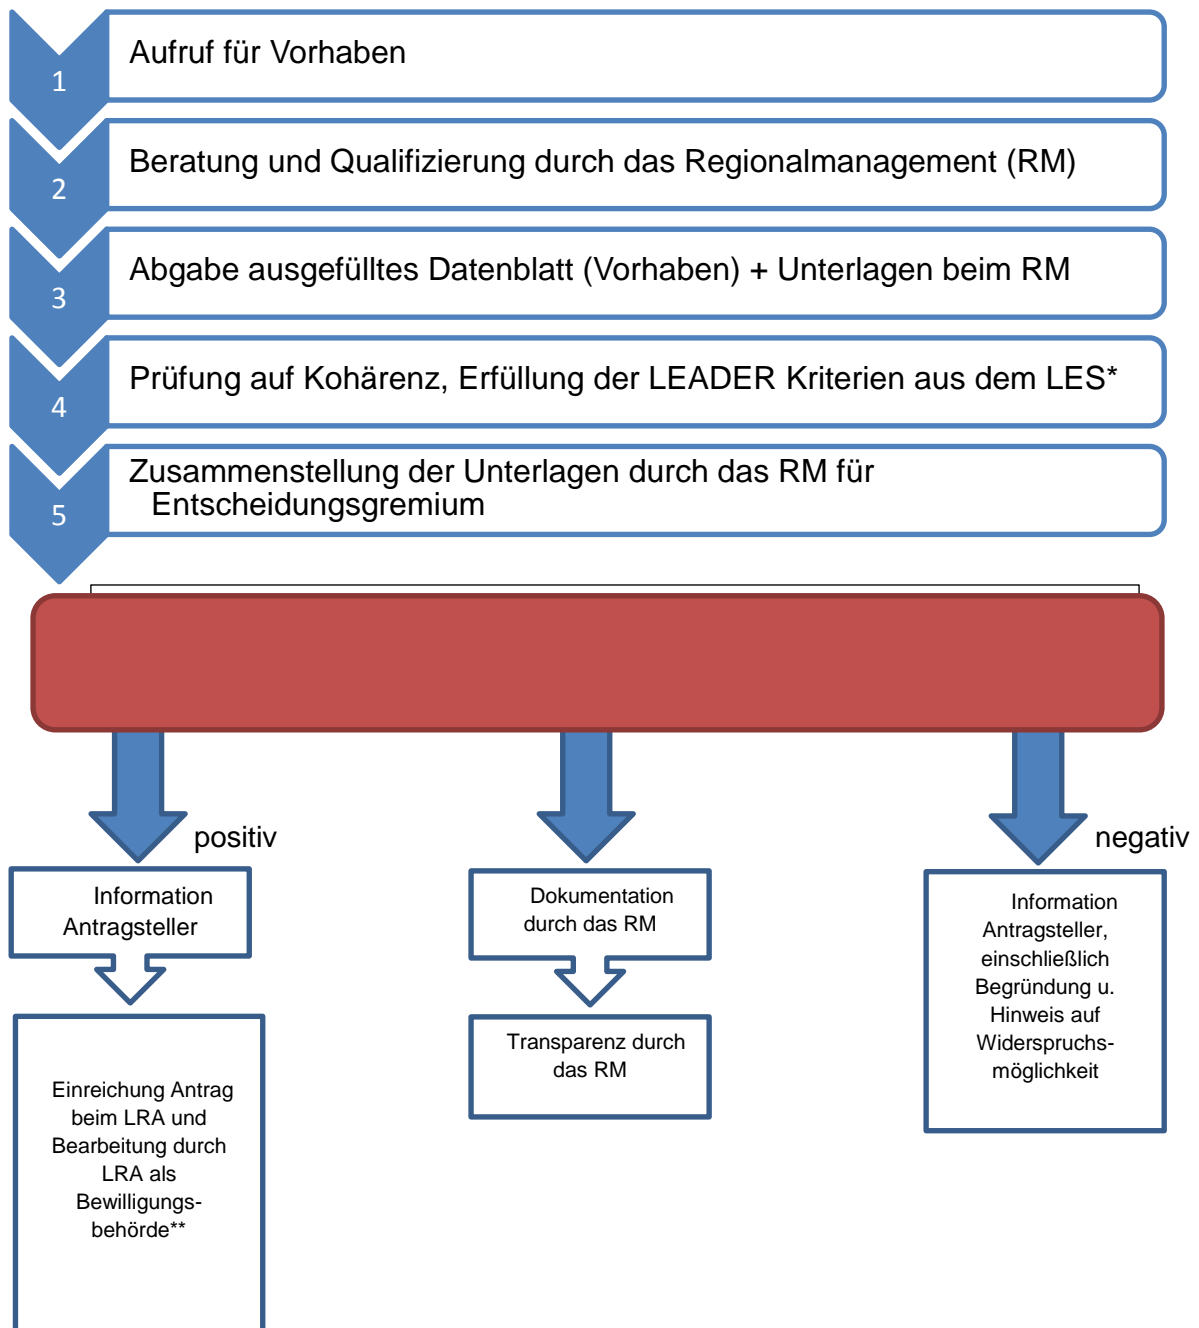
1
Aufruf für Vorhaben

2
Beratung und Qualifizierung durch das Regionalmanagement (RM)

3
Abgabe ausgefülltes Datenblatt (Vorhaben) + Unterlagen beim RM

4
Prüfung auf Kohärenz, Erfüllung der LEADER Kriterien aus dem LES*

5
Zusammenstellung der Unterlagen durch das RM für Entscheidungsgremium

positiv

negativ

Information Antragsteller

Dokumentation durch das RM

Information Antragsteller, einschließlich Begründung u. Hinweis auf Widerspruchsmöglichkeit

Einreichung Antrag beim LRA und Bearbeitung durch LRA als Bewilligungsbehörde**

Transparenz durch das RM